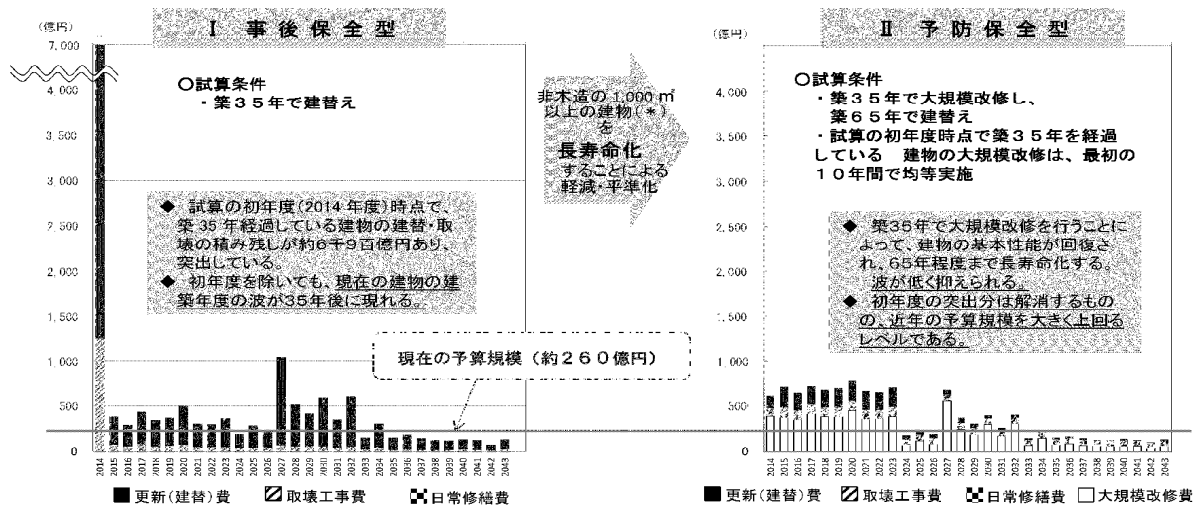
(億円)
7,000
4,000
3,500
3,000
2,500
2,000
1,500
1,000
500
0

Ⅰ 事後保全型

○試算条件
・築35年で建替え

◆ 試算の初年度(2014年度)時点で、築35年経過している建物の建替・取壊の積み残しが約6千9百億円あり、突出している。
◆ 初年度を除いても、現在の建物の建築年度の波が35年後に現れる。

現在の予算規模（約260億円）

2014 2015 2016 2017 2018 2019 2020 2021 2022 2023 2024 2025 2026 2027 2028 2029 2030 2031 2032 2033 2034 2035 2036 2037 2038 2039 2040 2041 2042 2043

■更新(建替)費 ▨取壊工事費 ▩日常修繕費

非木造の1,000㎡以上の建物(＊)を
長寿命化
することによる軽減・平準化

(億円)
4,000
3,500
3,000
2,500
2,000
1,500
1,000
500
0

Ⅱ 予防保全型

○試算条件
・築35年で大規模改修し、築65年で建替え
・試算の初年度時点で築35年を経過している 建物の大規模改修は、最初の10年間で均等実施

◆ 築35年で大規模改修を行うことによって、建物の基本性能が回復され、65年程度まで長寿命化する。波が低く抑えられる。
◆ 初年度の突出分は解消するものの、近年の予算規模を大きく上回るレベルである。

2014 2015 2016 2017 2018 2019 2020 2021 2022 2023 2024 2025 2026 2027 2028 2029 2030 2031 2032 2033 2034 2035 2036 2037 2038 2039 2040 2041 2042 2043

■更新(建替)費 ▨取壊工事費 ▩日常修繕費 □大規模改修費